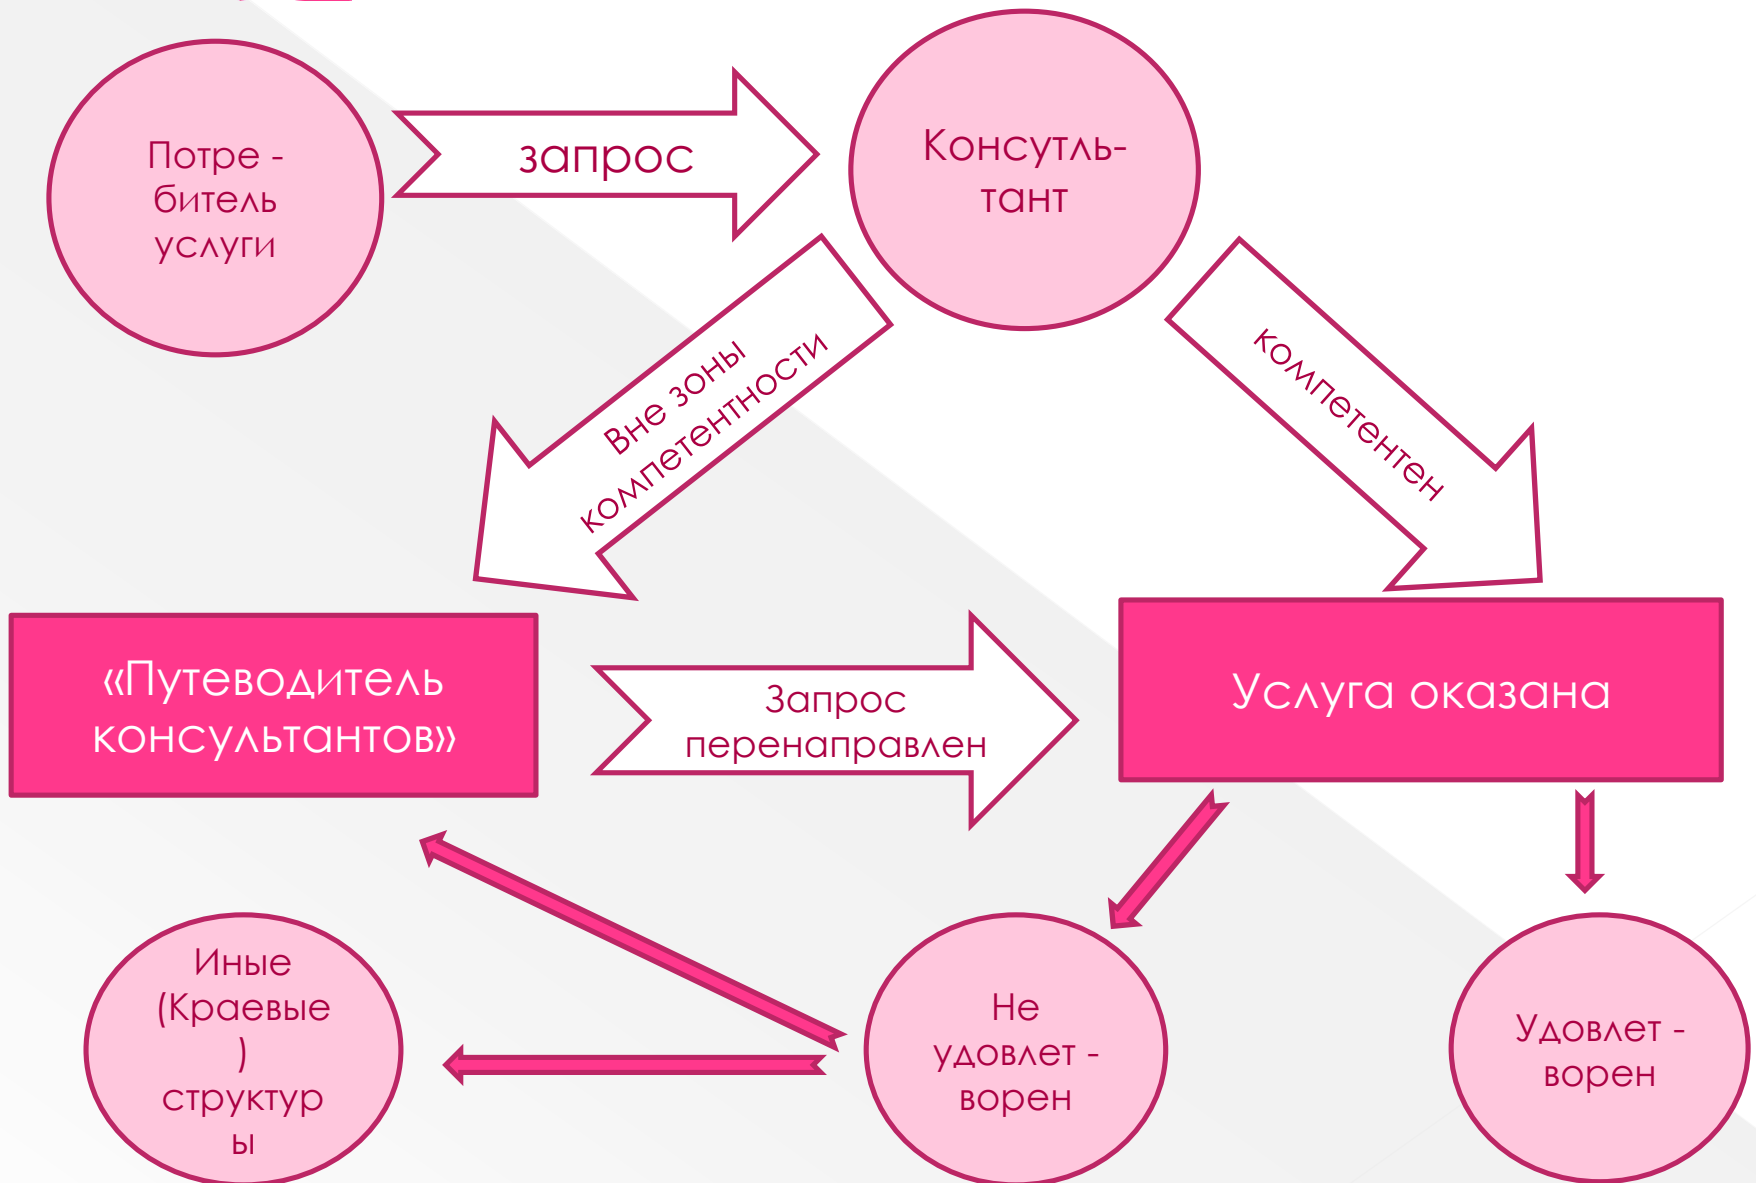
Потре - битель услуги

запрос

Консуль- тант

Вне зоны компетентности

компетентен

«Путеводитель консультантов»

Запрос перенаправлен

Услуга оказана

Иные (Краевые ) структур ы

Не удовлет - ворен

Удовлет - ворен